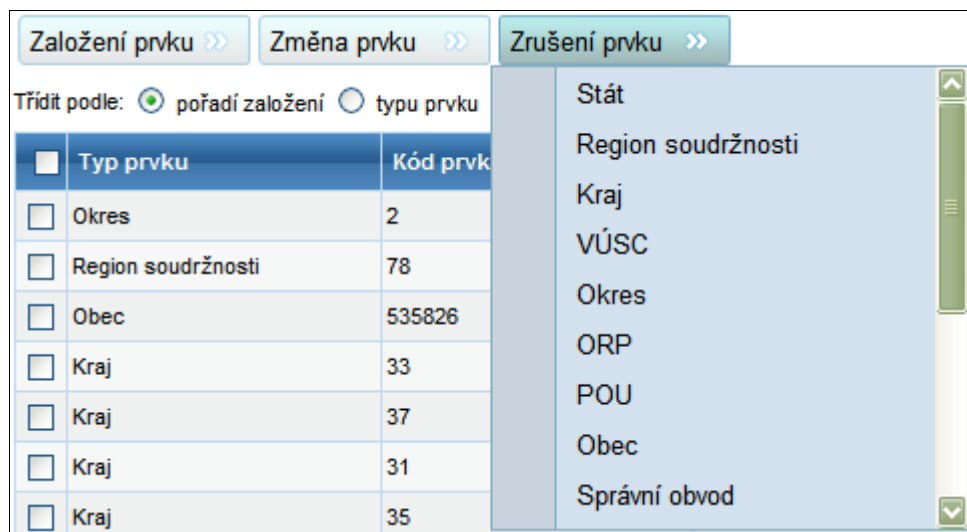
Založení prvku »
Změna prvku »
Zrušení prvku »

Třídit podle: pořadí založení typu prvku

| Typ prvku | Kód prvk |
|---|---|
| Okres | 2 |
| Region soudržnosti | 78 |
| Obec | 535826 |
| Kraj | 33 |
| Kraj | 37 |
| Kraj | 31 |
| Kraj | 35 |

Stát
Region soudržnosti
Kraj
VÚSC
Okres
ORP
POU
Obec
Správní obvod